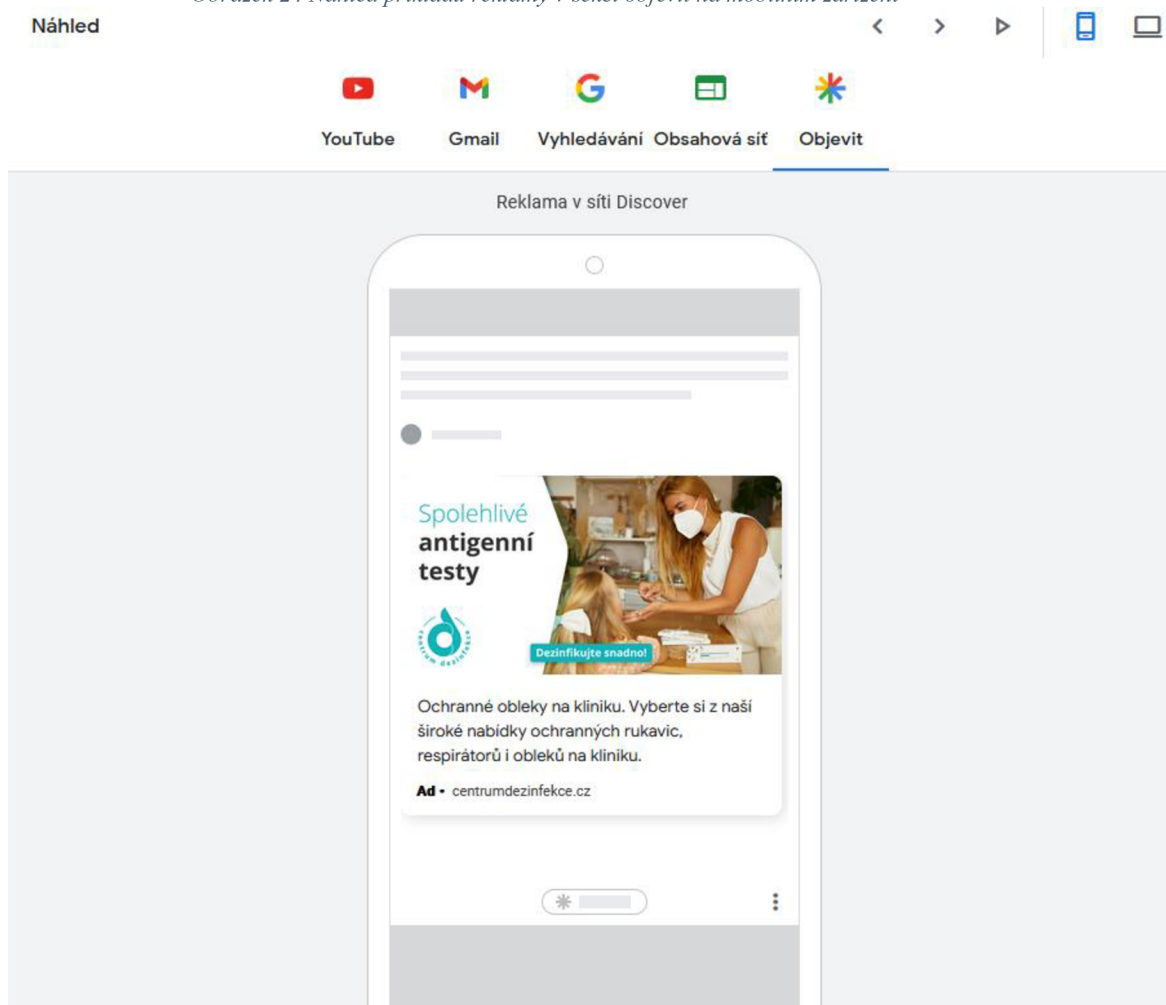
Obrázek 24 Náhled příkladu reklamy v sekci objevit na mobilním zařízení

Náhled

YouTube Gmail Vyhledávání Obsahová síť Objevit

Reklama v síti Discover

Spolehlivé antigenní testy

centrum dezinfekce

Dezinfikujte snadno!

Ochranné obleky na kliniku. Vyberte si z naší široké nabidky ochranných rukavic, respirátorů i obleků na kliniku.

Ad • centrumdezinfekce.cz